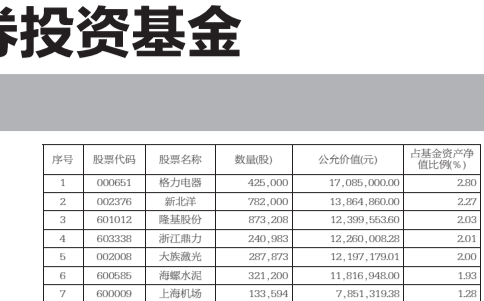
券投资基金

| 序号 | 股票代码 | 股票名称 | 数量(股) | 公允价值(元) | 占基金资产净值比例(%) |
|---|---|---|---|---|---|
| 1 | 000651 | 格力电器 | 425,000 | 17,085,000.00 | 2.80 |
| 2 | 002376 | 新北洋 | 782,000 | 13,864,860.00 | 2.27 |
| 3 | 601012 | 隆基股份 | 873,208 | 12,399,553.60 | 2.03 |
| 4 | 603338 | 浙江鼎力 | 240,983 | 12,260,008.28 | 2.01 |
| 5 | 002008 | 大族激光 | 287,873 | 12,197,179.01 | 2.00 |
| 6 | 600585 | 海螺水泥 | 321,200 | 11,816,948.00 | 1.93 |
| 7 | 600009 | 上海机场 | 133,594 | 7,851,319.38 | 1.28 |